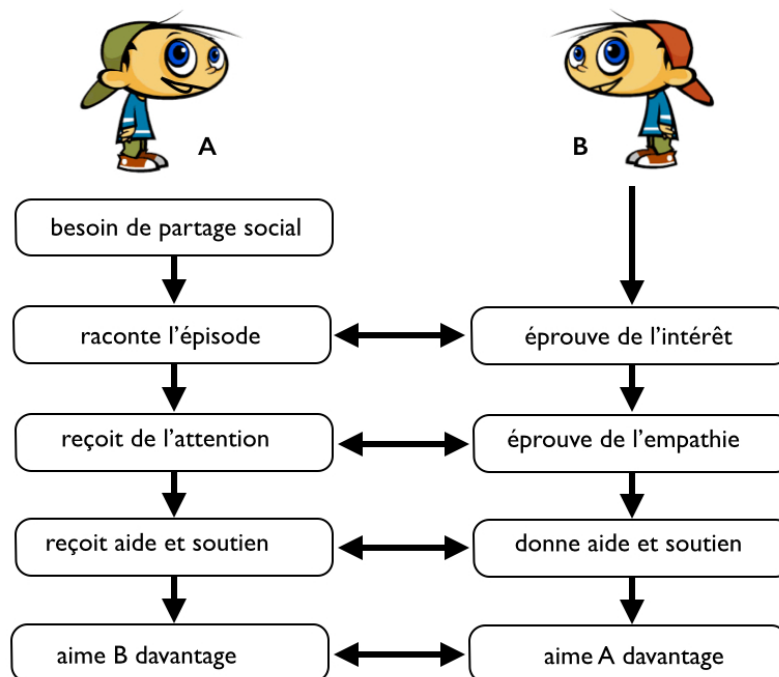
A

B

besoin de partage social

raconte l'épisode

éprouve de l'intérêt

reçoit de l'attention

éprouve de l'empathie

reçoit aide et soutien

donne aide et soutien

aime B davantage

aime A davantage